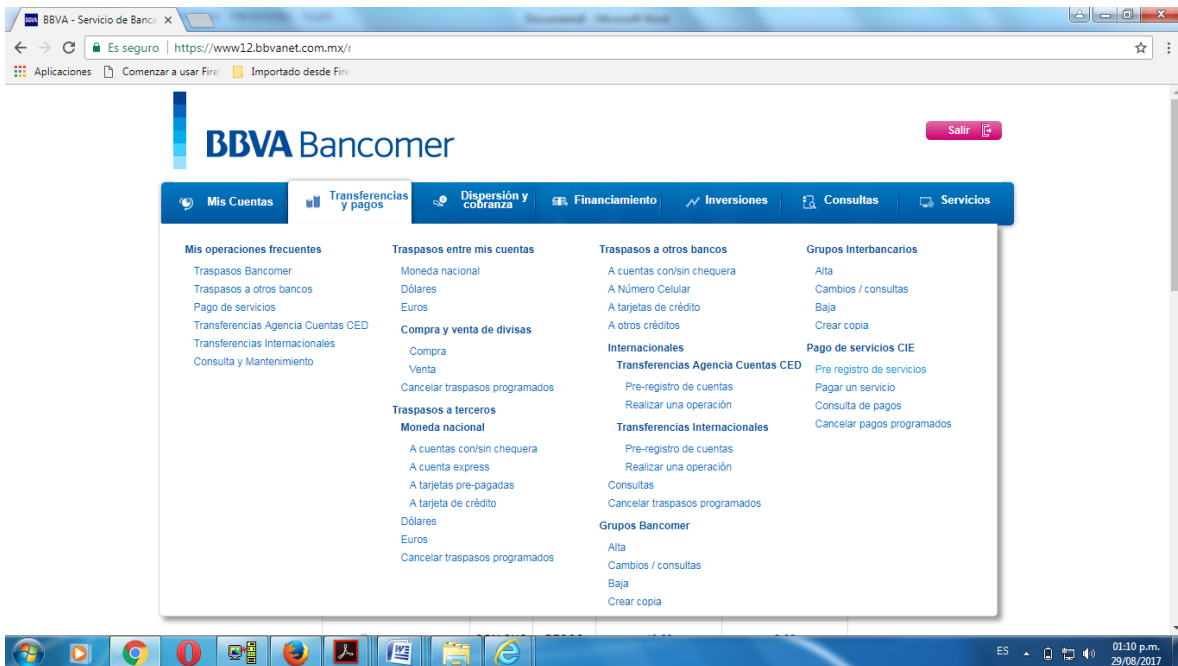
BBVA - Servicio de Banca

Es seguro | https://www12.bbvanet.com.mx/r

Aplicaciones Comenzar a usar Fire Importado desde Fire

BBVA Bancomer

Salir

Mis Cuentas | Transferencias y pagos | Dispersión y cobranza | Financiamiento | Inversiones | Consultas | Servicios

Mis operaciones frecuentes
Traspasos Bancomer
Traspasos a otros bancos
Pago de servicios
Transferencias Agencia Cuentas CED
Transferencias Internacionales
Consulta y Mantenimiento

Traspasos entre mis cuentas
Moneda nacional
Dólares
Euros
Compra y venta de divisas
Compra
Venta
Cancelar traspasos programados
Traspasos a terceros
Moneda nacional
A cuentas con/sin chequera
A cuenta express
A tarjetas pre-pagadas
A tarjeta de crédito
Dólares
Euros
Cancelar traspasos programados

Traspasos a otros bancos
A cuentas con/sin chequera
A Número Celular
A tarjetas de crédito
A otros créditos
Internacionales
Transferencias Agencia Cuentas CED
Pre-registro de cuentas
Realizar una operación
Transferencias Internacionales
Pre-registro de cuentas
Realizar una operación
Consultas
Cancelar traspasos programados
Grupos Bancomer
Alta
Cambios / consultas
Baja
Crear copia

Grupos Interbancarios
Alta
Cambios / consultas
Baja
Crear copia
Pago de servicios CIE
Pre registro de servicios
Pagar un servicio
Consulta de pagos
Cancelar pagos programados

ES 01:10 p.m. 29/08/2017